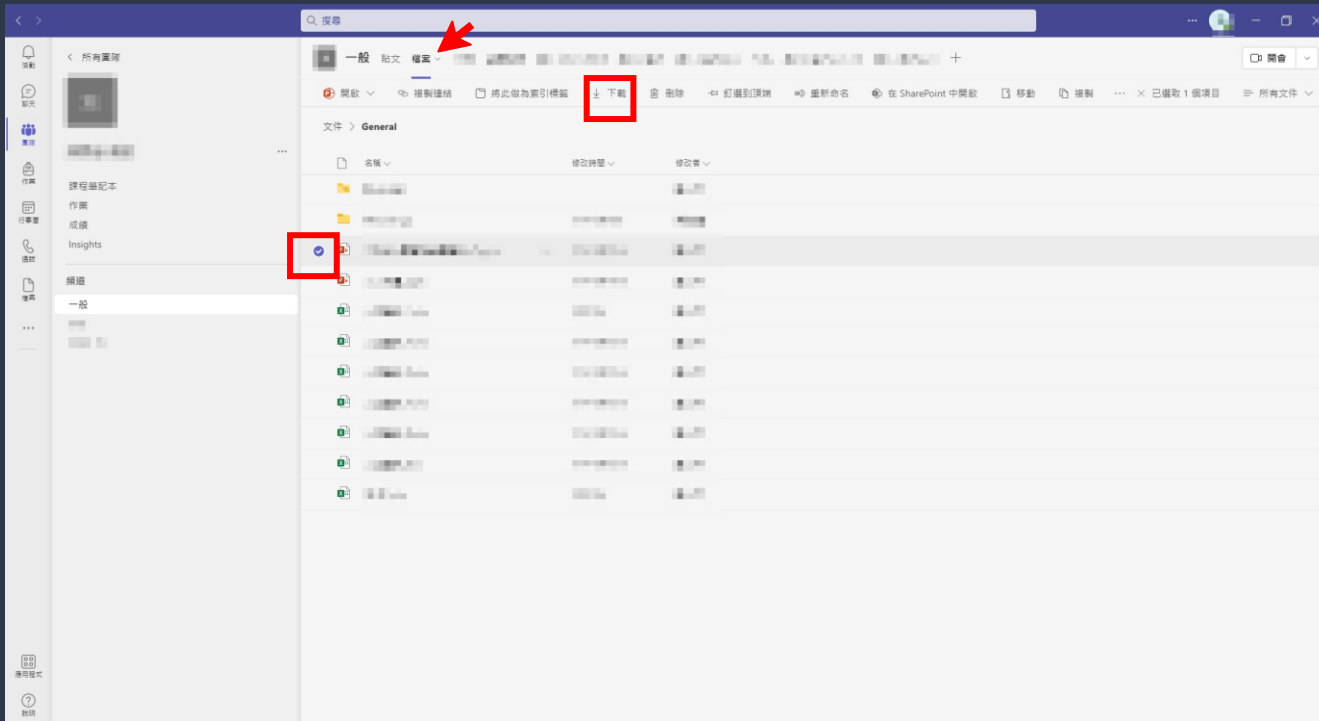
搜尋

活動
聊天
團隊
作業
行事曆
通話
檔案
...
應用程式
說明

< 所有團隊

課程筆記本
作業
成績
Insights

頻道
一般

一般 貼文 檔案 +

開會

開啟 複製連結 將此做為索引標籤 下載 刪除 釘選到頂端 重新命名 在 SharePoint 中開啟 移動 複製 ... 已選取 1 個項目 所有文件

文件 > General

| 名稱 | 修改時間 | 修改者 |
|---|---|---|
| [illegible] | | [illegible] |
| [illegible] | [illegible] | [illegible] |
| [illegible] | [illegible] | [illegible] |
| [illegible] | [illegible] | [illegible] |
| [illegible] | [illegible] | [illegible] |
| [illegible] | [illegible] | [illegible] |
| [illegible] | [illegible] | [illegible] |
| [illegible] | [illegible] | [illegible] |
| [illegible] | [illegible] | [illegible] |
| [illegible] | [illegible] | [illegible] |
| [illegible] | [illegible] | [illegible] |